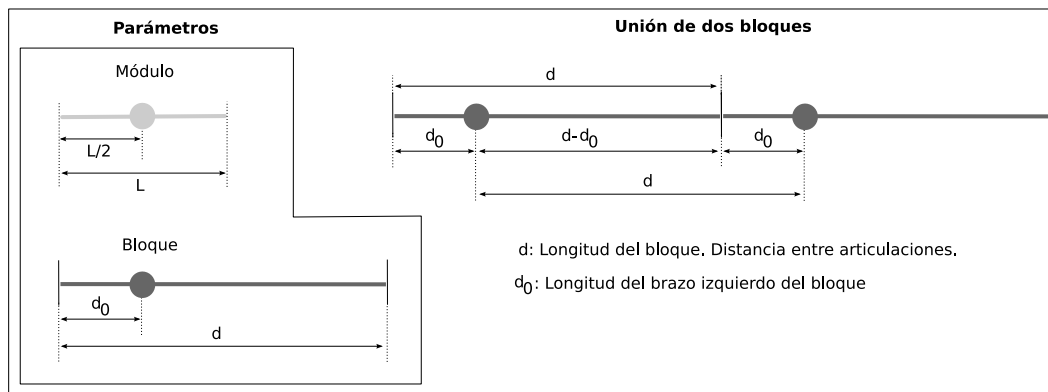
Parámetros

Módulo

L/2

L

Bloque

$d_0$

d

Unión de dos bloques

d

$d_0$

$d-d_0$

$d_0$

d

d: Longitud del bloque. Distancia entre articulaciones.

$d_0$: Longitud del brazo izquierdo del bloque